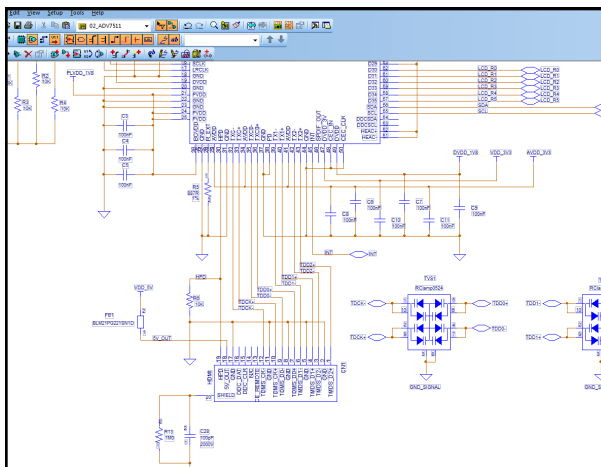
Edit View Setup Tools Help
02_ADV7511

PLVDD_1V8
R2 10K
R3 10K
R4 10K
C3 100nF
C4 100nF
C5 100nF
R6 887R 1%

D29 D30 D31 D32 D33 D34 D35 DDCSDA DDCSCL HEAC+ HEAC-
LCD_R0 LCD_R1 LCD_R2 LCD_R3 LCD_R4 LCD_R5
SDA SCL

DVDD_1V8 VDD_3V3 AVDD_3V3
C6 100nF
C8 100nF
C9 100nF
C10 100nF
C7 100nF
C11 100nF
C8 100nF

INT INT

HPD
VDD_5V
R5 10K
FB1 BLM21PG221SN1D
5V_OUT

TDCK- TDCK+ TDD0+ TDD0- TDD1+ TDD1- TDD2+ TDD2-

TVS1 RClamp0524
TDCK+ TDCK- TDD0+ TDD0- TDD1- TDD1+
GND_SIGNAL

HDMI
HPD 5V_OUT DDC_DAT DDC_CLK NC CE_REMOTE TMDS_CK- TMDS_CK+ TMDS_D0- TMDS_D0+ TMDS_D1- TMDS_D1+ TMDS_D2- TMDS_D2+ SHIELD
GTR

R13 1M0
C28 100pF 2000V